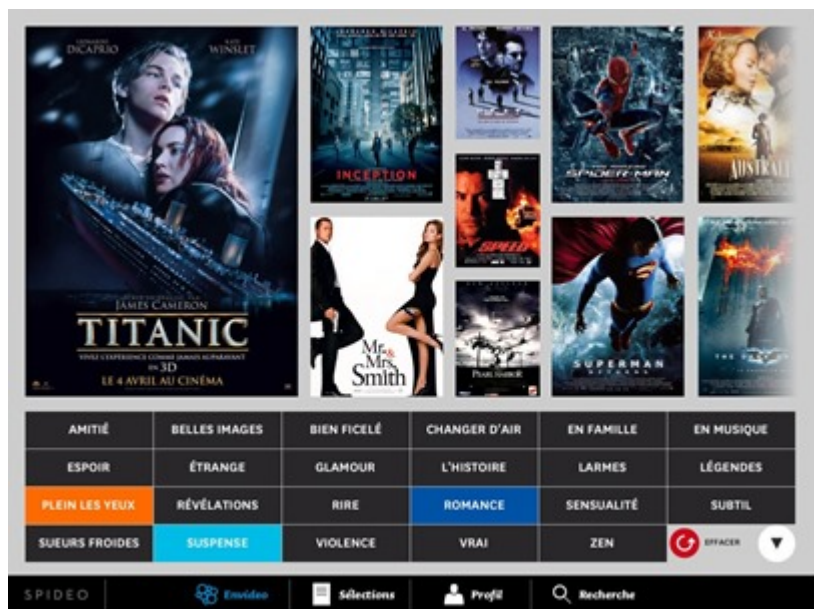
DICAPRIO WINSLET

JAMES CAMERON
TITANIC
VIVEZ L'EXPÉRIENCE COMME JAMAIS AUPARAVANT
EN 3D
LE 4 AVRIL AU CINÉMA

INCEPTION

SPEED

Mr. & Mrs. Smith

PEARL HARBOR

SPIDER-MAN

SUPERMAN

AUSTRALIA

| AMITIÉ | BELLES IMAGES | BIEN FICELÉ | CHANGER D'AIR | EN FAMILLE | EN MUSIQUE |
|---|---|---|---|---|---|
| ESPOIR | ÉTRANGE | GLAMOUR | L'HISTOIRE | LARMES | LÉGENDES |
| PLEIN LES YEUX | RÉVÉLATIONS | RIRE | ROMANCE | SENSUALITÉ | SUBTIL |
| SUEURS FROIDES | SUSPENSE | VIOLENCE | VRAI | ZEN | EFFACER |

SPIDEO Envideo Sélections Profil Recherche